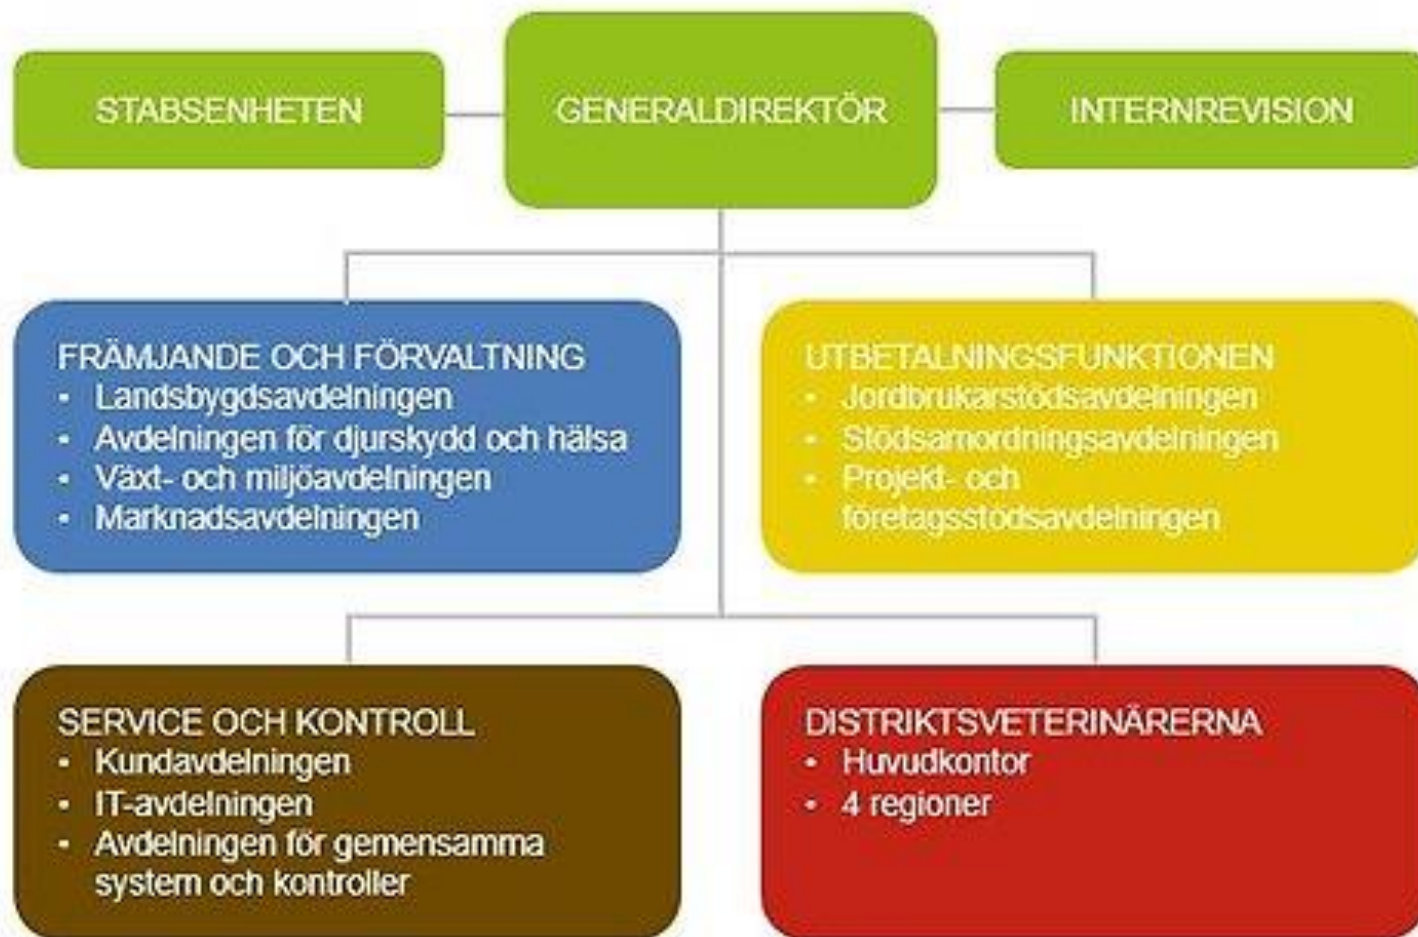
STABSENHETEN

GENERALDIREKTÖR

INTERNREVISION

FRÄMJANDE OCH FÖRVALTNING
- Landsbygdsavdelningen
- Avdelningen för djurskydd och hälsa
- Växt- och miljöavdelningen
- Marknadsavdelningen

UTBETALNINGSFUNKTIONEN
- Jordbrukarstödsavdelningen
- Stödsamordningsavdelningen
- Projekt- och företagsstödsavdelningen

SERVICE OCH KONTROLL
- Kundavdelningen
- IT-avdelningen
- Avdelningen för gemensamma system och kontroller

DISTRIKTSVETERINÄRERNA
- Huvudkontor
- 4 regioner